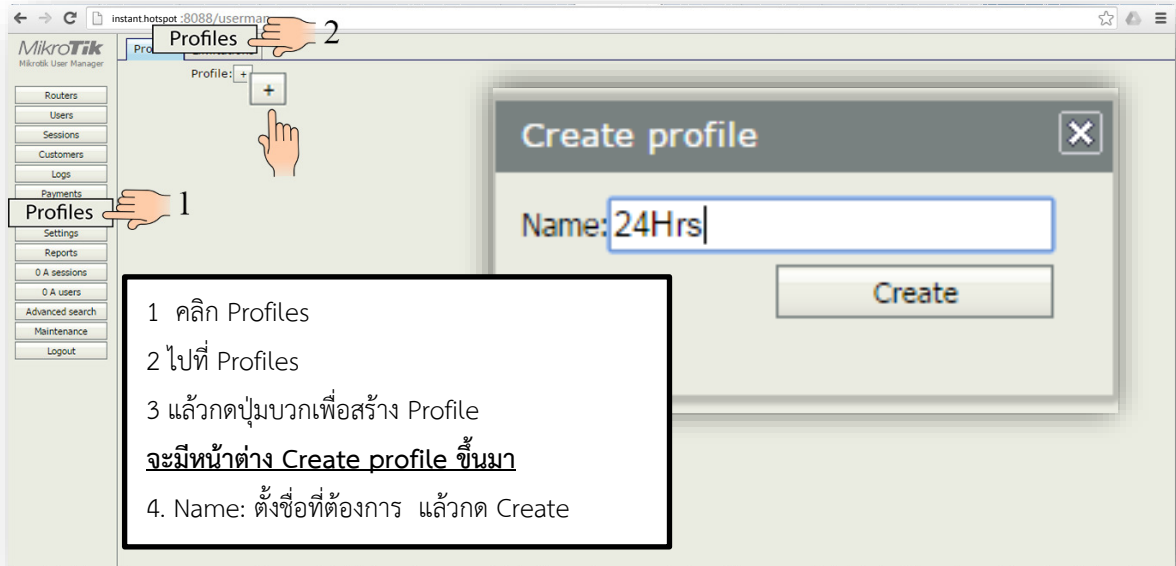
instant.hotspot:8088/userman

MikroTik
Mikrotik User Manager

Pro Profiles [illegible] 2

Profile: +
+

Routers
Users
Sessions
Customers
Logs
Payments
Profiles 1
Settings
Reports
0 A sessions
0 A users
Advanced search
Maintenance
Logout

Create profile
Name: 24Hrs
Create

1 คลิก Profiles

2 ไปที่ Profiles

3 แล้วกดปุ่มบวกเพื่อสร้าง Profile

จะมีหน้าต่าง Create profile ขึ้นมา

4. Name: ตั้งชื่อที่ต้องการ แล้วกด Create